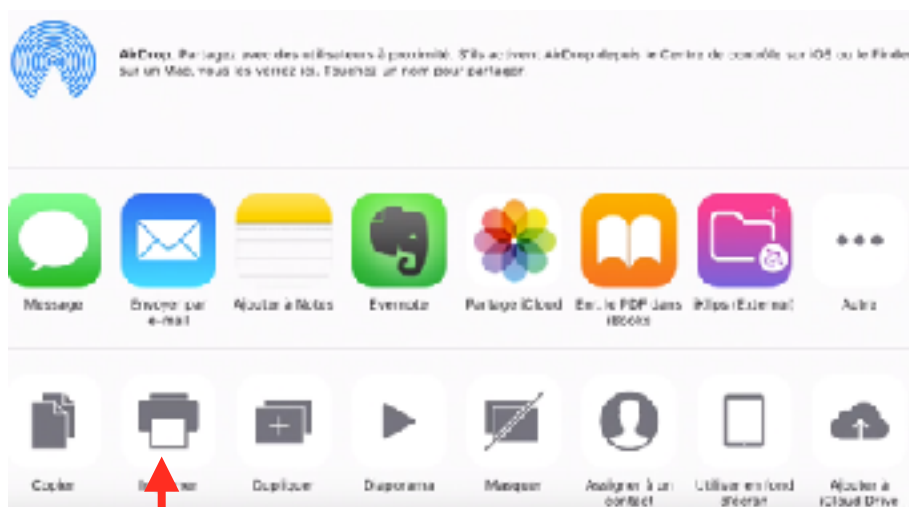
AirDrop. Partagez avec des utilisateurs à proximité. S'ils activent AirDrop depuis le Centre de contrôle sur iOS ou le Finder sur un Mac, vous les verrez ici. Touchez un nom pour partager.

Message

Envoyer par e-mail

Ajouter à Notes

Evernote

Partage iCloud

Enr. le PDF dans iBooks

Ellipsi External

Autre

Copier

Imprimer

Dupliquer

Diaporama

Masquer

Assigner à un contact

Utiliser en fond d'écran

Ajouter à iCloud Drive